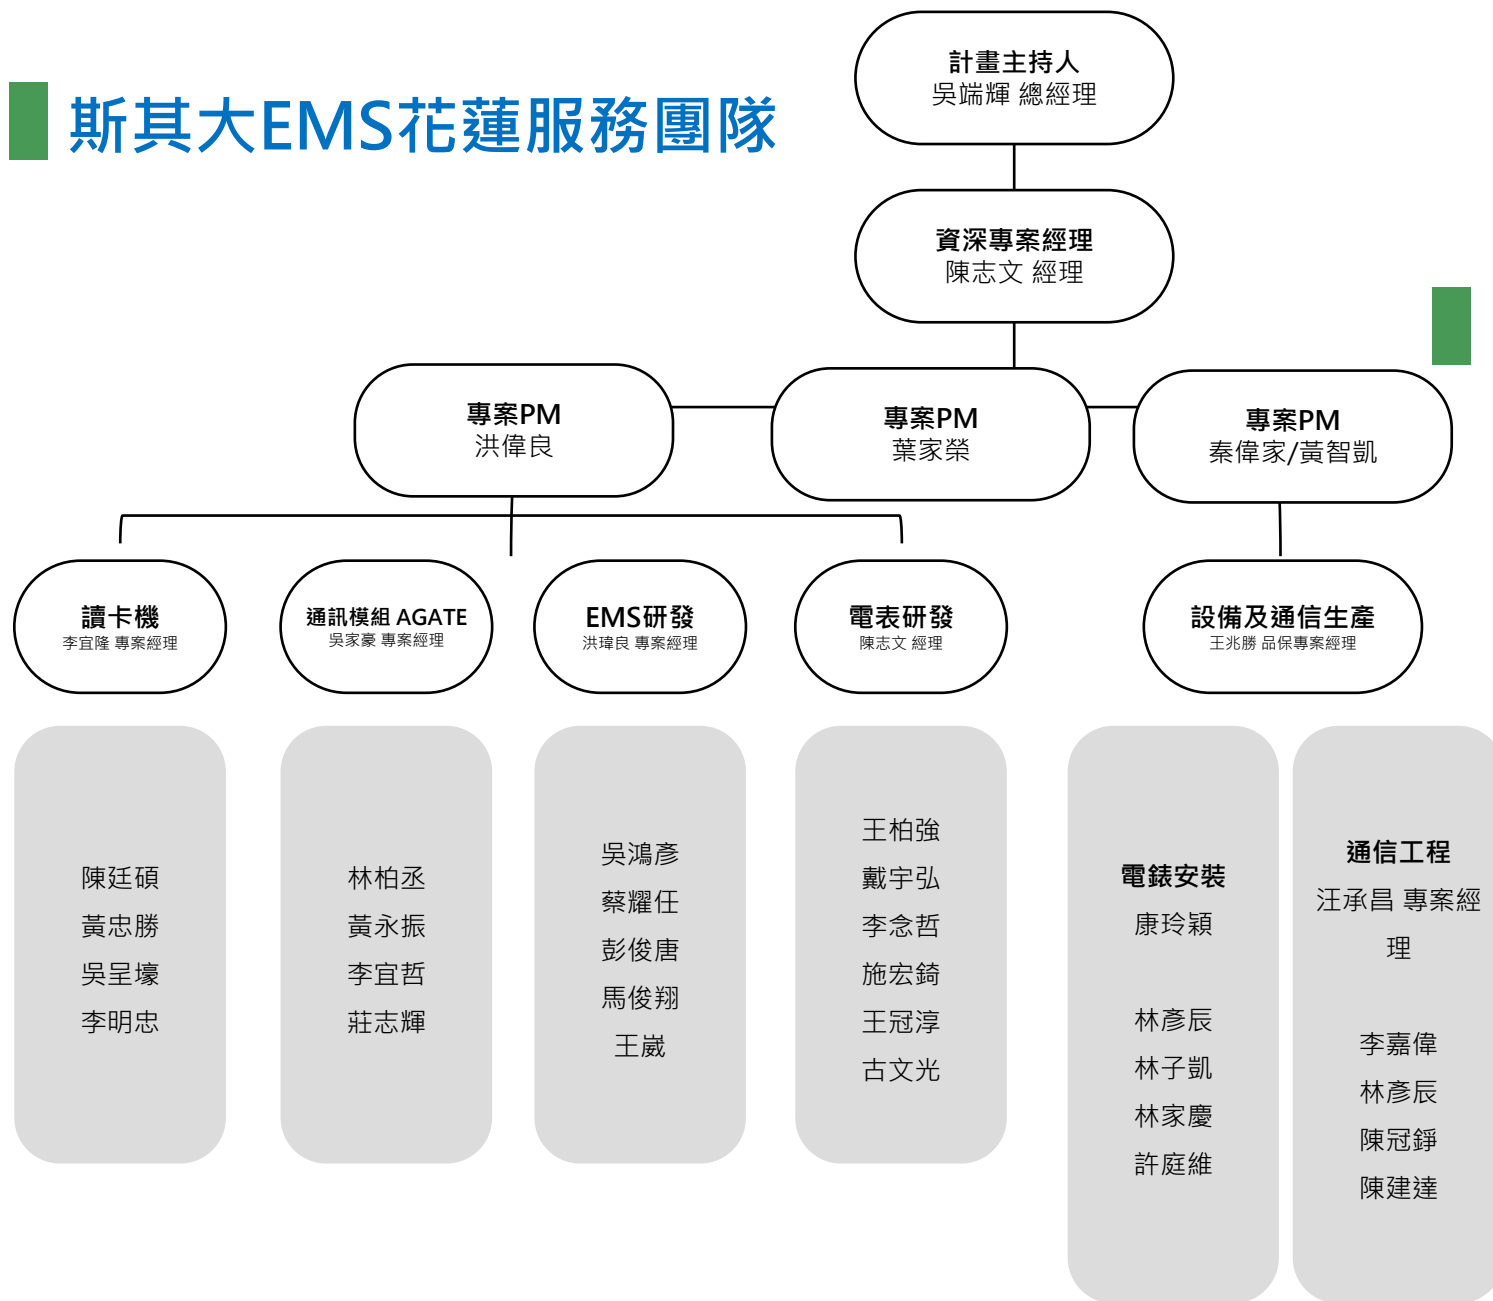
斯其大EMS花蓮服務團隊

計畫主持人
吳端輝 總經理

資深專案經理
陳志文 經理

專案PM
洪偉良

專案PM
葉家榮

專案PM
秦偉家/黃智凱

讀卡機
李宜隆 專案經理

通訊模組 AGATE
吳家豪 專案經理

EMS研發
洪瑋良 專案經理

電表研發
陳志文 經理

設備及通信生產
王兆勝 品保專案經理

陳廷碩
黃忠勝
吳呈壕
李明忠

林柏丞
黃永振
李宜哲
莊志輝

吳鴻彥
蔡耀任
彭俊唐
馬俊翔
王崴

王柏強
戴宇弘
李念哲
施宏錡
王冠淳
古文光

電錶安裝
康玲穎

林彥辰
林子凱
林家慶
許庭維

通信工程
汪承昌 專案經理

李嘉偉
林彥辰
陳冠錚
陳建達